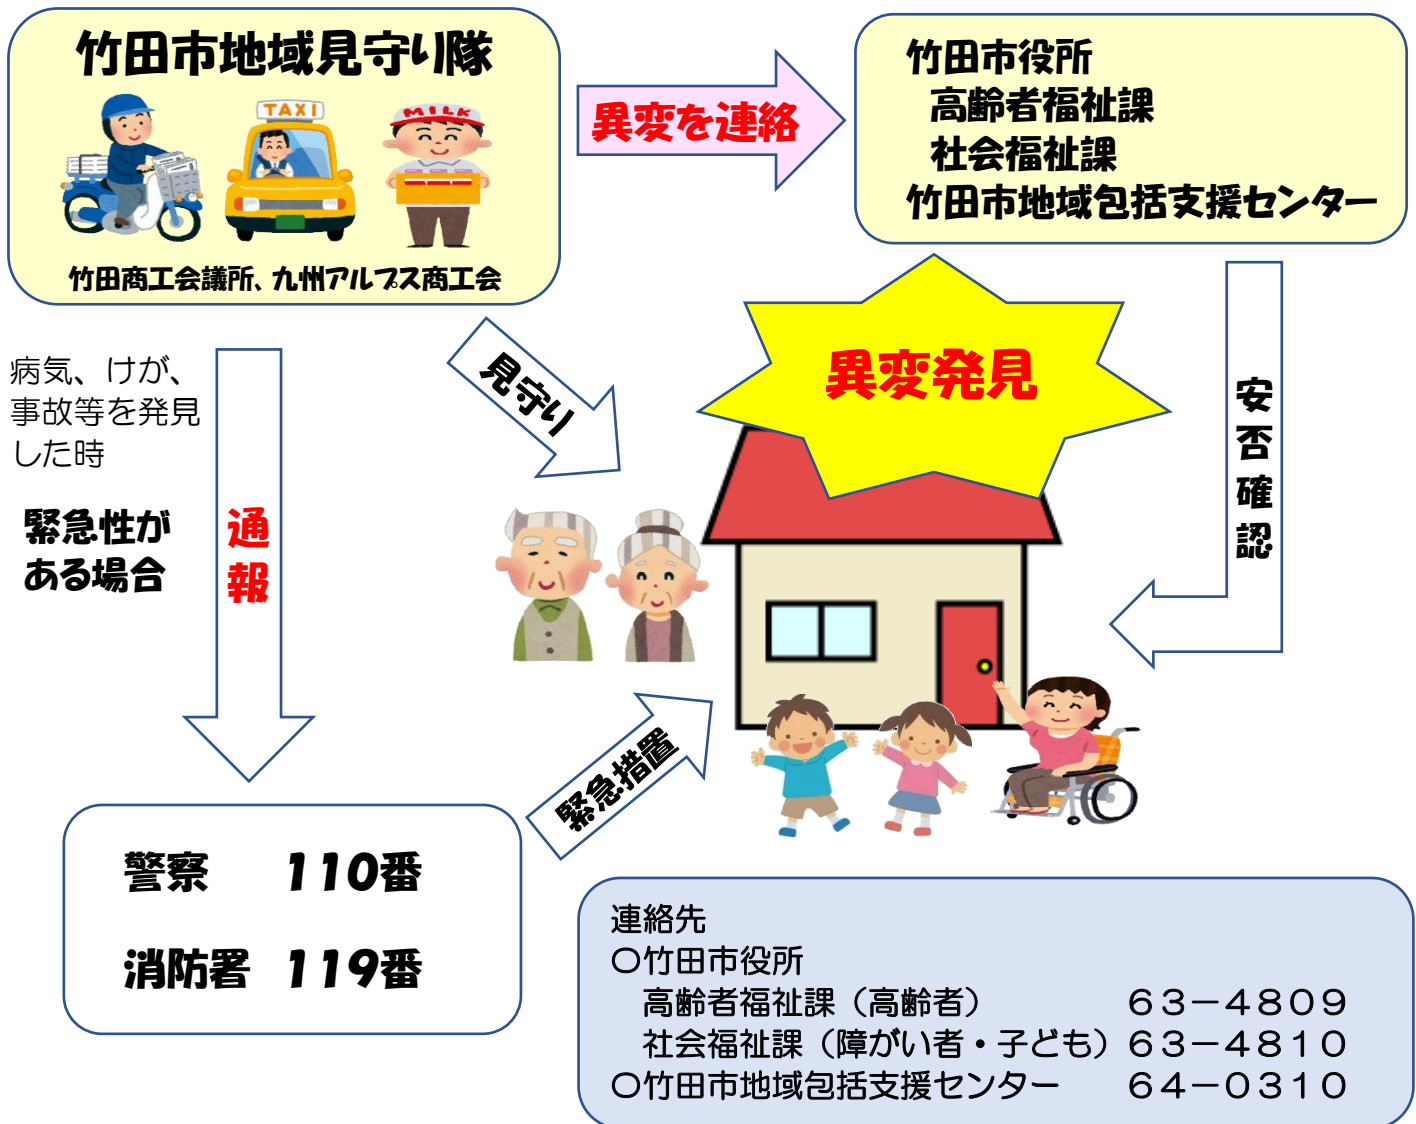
竹田市地域見守り隊

TAXI

MILK

竹田商工会議所、九州アルプス商工会

異変を連絡

竹田市役所
高齢者福祉課
社会福祉課
竹田市地域包括支援センター

病気、けが、事故等を発見した時

緊急性がある場合

通報

見守り

異変発見

安否確認

緊急措置

警察　110番

消防署　119番

連絡先
○竹田市役所
高齢者福祉課（高齢者）　63−4809
社会福祉課（障がい者・子ども）63−4810
○竹田市地域包括支援センター　64−0310